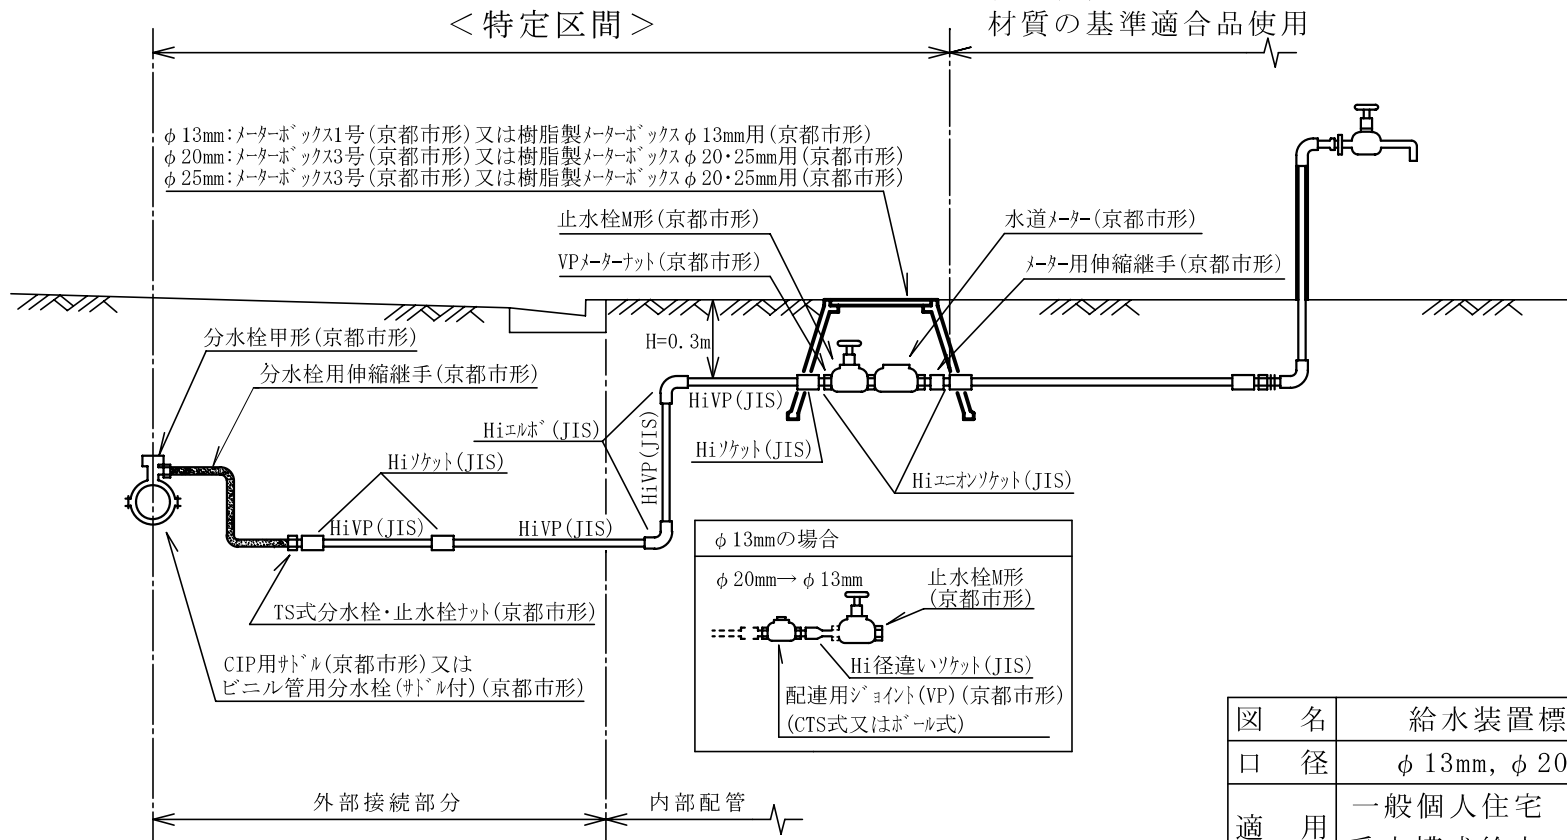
<特定区間>

材質の基準適合品使用

φ13mm:メーターボックス1号(京都市形)又は樹脂製メーターボックスφ13mm用(京都市形)
φ20mm:メーターボックス3号(京都市形)又は樹脂製メーターボックスφ20･25mm用(京都市形)
φ25mm:メーターボックス3号(京都市形)又は樹脂製メーターボックスφ20･25mm用(京都市形)

止水栓M形(京都市形)

水道メーター(京都市形)

VPメーターナット(京都市形)

メーター用伸縮継手(京都市形)

分水栓甲形(京都市形)

H=0.3m

分水栓用伸縮継手(京都市形)

HiVP(JIS)

Hiエルボ(JIS)

HiVP(JIS)

Hiソケット(JIS)

Hiソケット(JIS)

Hiユニオンソケット(JIS)

HiVP(JIS)

HiVP(JIS)

φ13mmの場合

φ20mm→φ13mm

止水栓M形
(京都市形)

TS式分水栓･止水栓ナット(京都市形)

Hi径違いソケット(JIS)

CIP用サドル(京都市形)又は
ビニル管用分水栓(サドル付)(京都市形)

配連用ジョイント(VP)(京都市形)
(CTS式又はボール式)

| 図　名 | 給水装置標 |
|---|---|
| 口　径 | φ13mm, φ20 |
| 適　用 | 一般個人住宅 |

外部接続部分

内部配管